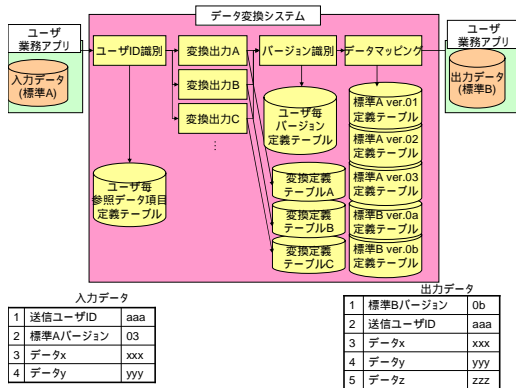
データ変換システム

ユーザ業務アプリ

入力データ(標準A)

ユーザID識別

変換出力A

変換出力B

変換出力C

⋮

バージョン識別

データマッピング

ユーザ業務アプリ

出力データ(標準B)

ユーザ毎バージョン定義テーブル

ユーザ毎参照データ項目定義テーブル

変換定義テーブルA

変換定義テーブルB

変換定義テーブルC

標準A ver.01定義テーブル

標準A ver.02定義テーブル

標準A ver.03定義テーブル

標準B ver.0a定義テーブル

標準B ver.0b定義テーブル

入力データ

| 1 | 送信ユーザID | aaa |
|---|---|---|
| 2 | 標準Aバージョン | 03 |
| 3 | データx | xxx |
| 4 | データy | yyy |

出力データ

| 1 | 標準Bバージョン | 0b |
|---|---|---|
| 2 | 送信ユーザID | aaa |
| 3 | データx | xxx |
| 4 | データy | yyy |
| 5 | データz | zzz |